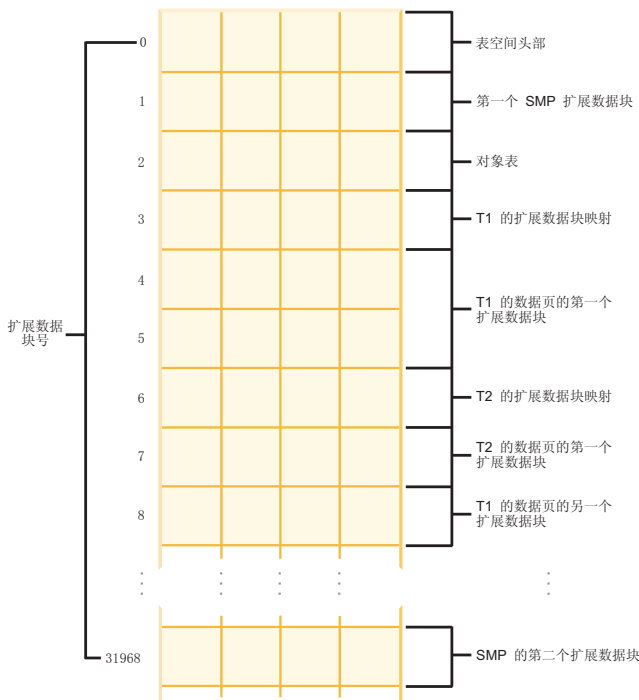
扩展数据块号

0
1
2
3
4
5
6
7
8
31968

表空间头部
第一个 SMP 扩展数据块
对象表
T1 的扩展数据块映射
T1 的数据页的第一个扩展数据块
T2 的扩展数据块映射
T2 的数据页的第一个扩展数据块
T1 的数据页的另一个扩展数据块
SMP 的第二个扩展数据块